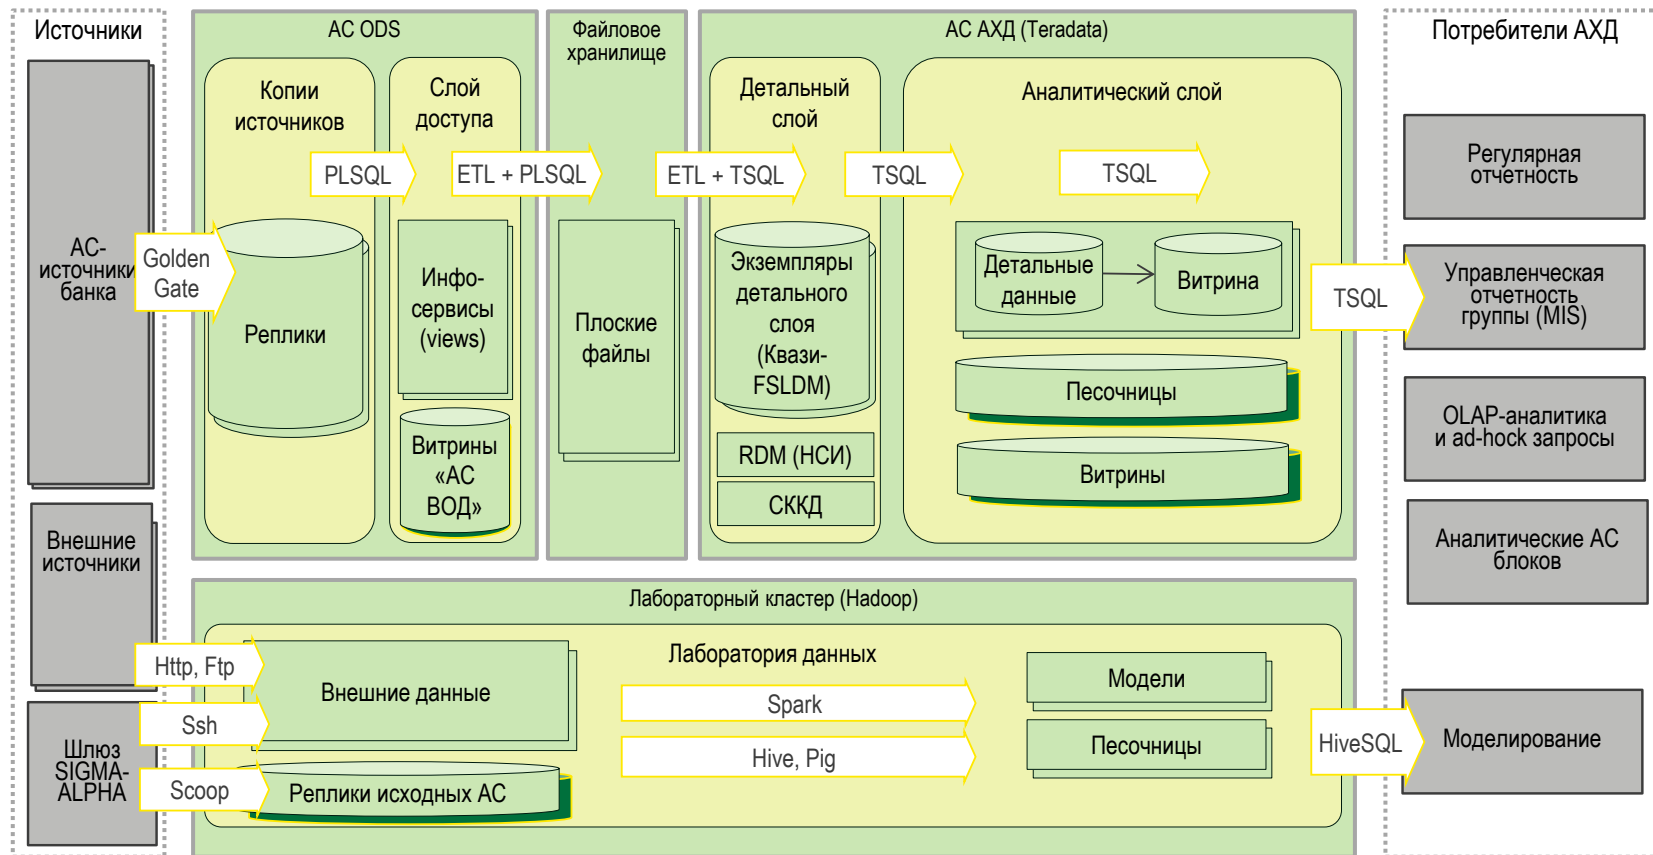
Источники

АС-источники банка

Внешние источники

Шлюз SIGMA-ALPHA

Golden Gate

Http, Ftp

Ssh

Scoop

AC ODS

Копии источников

Слой доступа

PLSQL

ETL + PLSQL

Реплики

Инфо-сервисы (views)

Витрины «АС ВОД»

Файловое хранилище

Плоские файлы

АС АХД (Teradata)

Детальный слой

ETL + TSQL

Экземпляры детального слоя (Квази-FSLDM)

RDM (НСИ)

СККД

Аналитический слой

TSQL

TSQL

Детальные данные

Витрина

Песочницы

Витрины

TSQL

Потребители АХД

Регулярная отчетность

Управленческая отчетность группы (MIS)

OLAP-аналитика и ad-hock запросы

Аналитические АС блоков

Лабораторный кластер (Hadoop)

Лаборатория данных

Внешние данные

Реплики исходных АС

Spark

Hive, Pig

Модели

Песочницы

HiveSQL

Моделирование